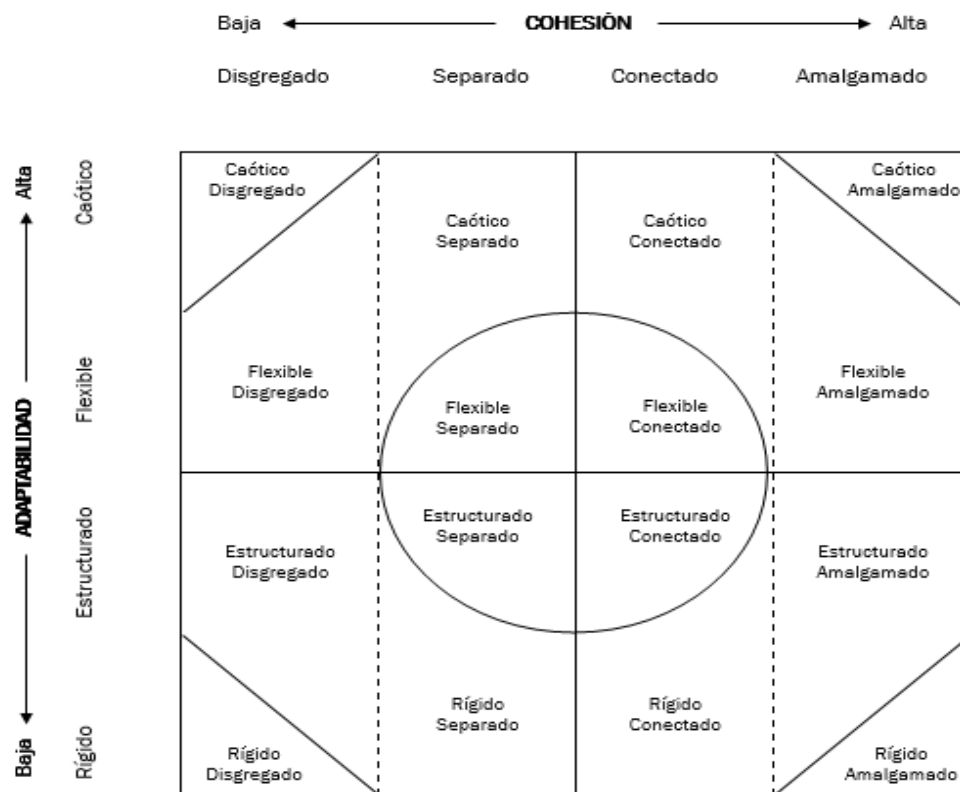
Baja COHESIÓN Alta

Disgregado Separado Conectado Amalgamado

Alta ADAPTABILIDAD Baja

Caótico Flexible Estructurado Rígido

Caótico Disgregado

Caótico Separado

Caótico Conectado

Caótico Amalgamado

Flexible Disgregado

Flexible Separado

Flexible Conectado

Flexible Amalgamado

Estructurado Disgregado

Estructurado Separado

Estructurado Conectado

Estructurado Amalgamado

Rígido Disgregado

Rígido Separado

Rígido Conectado

Rígido Amalgamado